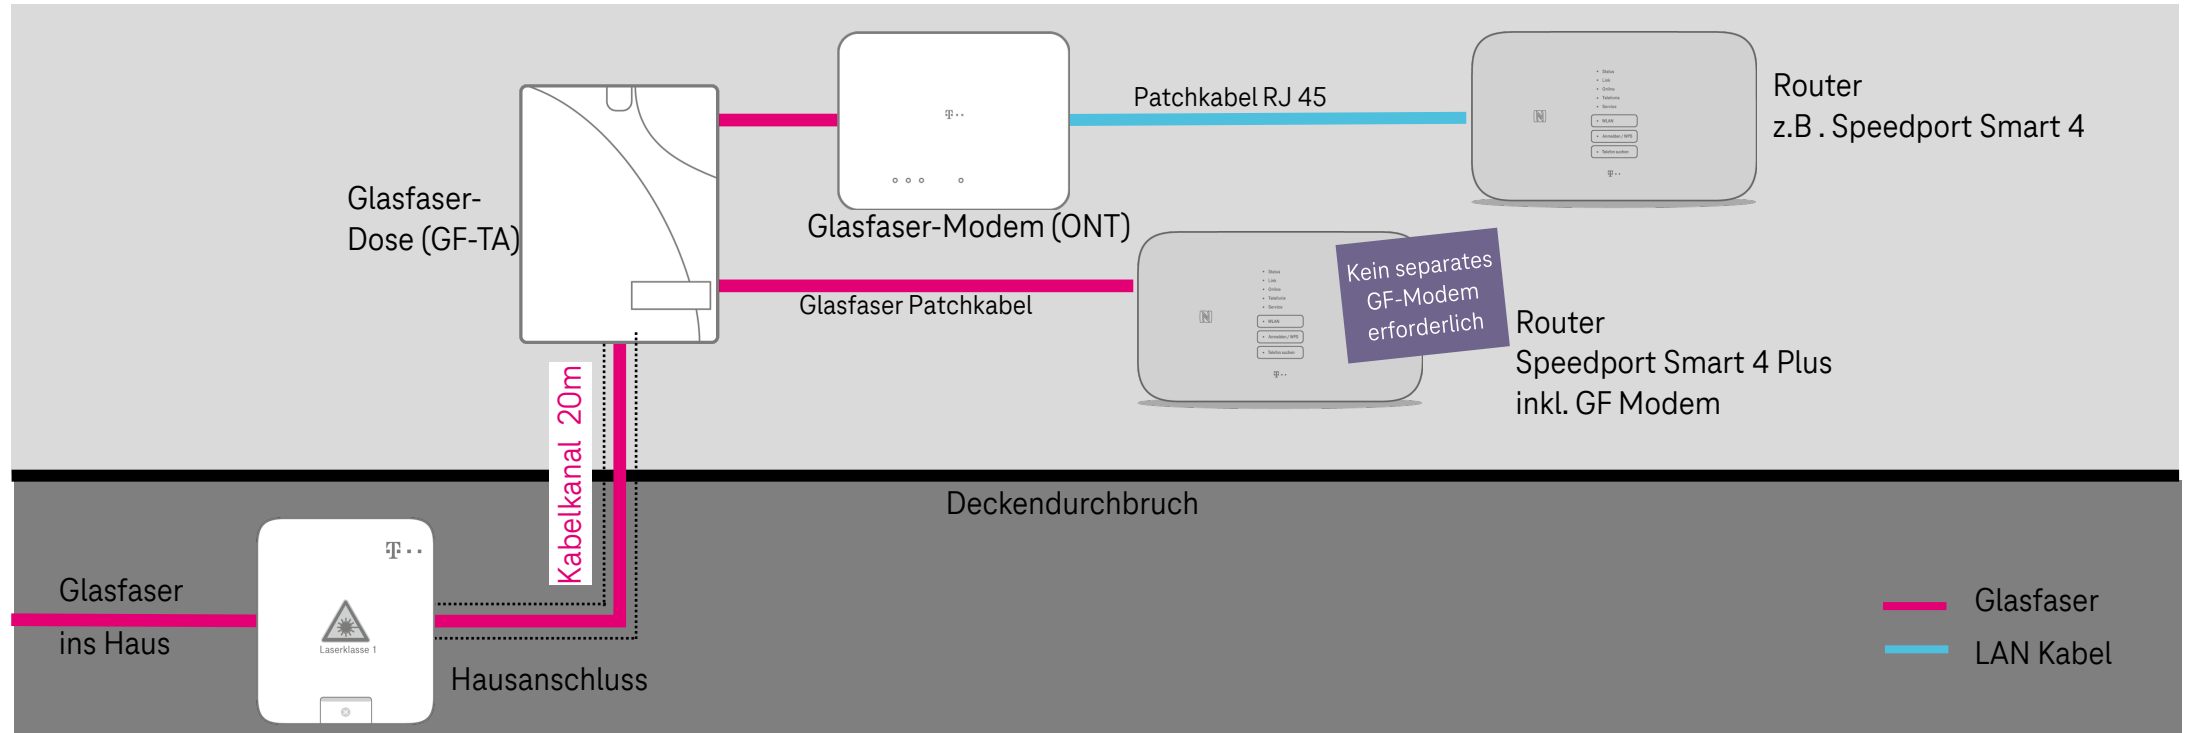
Glasfaser-Dose (GF-TA)

Glasfaser-Modem (ONT)

Patchkabel RJ 45

Router
z.B . Speedport Smart 4

Glasfaser Patchkabel

Kein separates GF-Modem erforderlich

Router
Speedport Smart 4 Plus
inkl. GF Modem

Kabelkanal 20m

Deckendurchbruch

Glasfaser
ins Haus

Laserklasse 1

Hausanschluss

Glasfaser
LAN Kabel